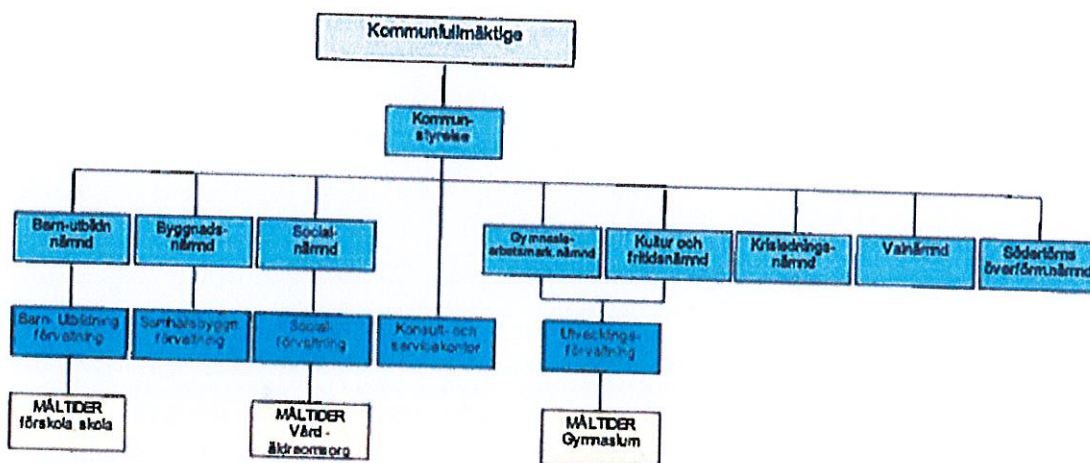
Kommunfullmäktige

Kommunstyrelse

Barn-utbildn nämnd

Byggnadsnämnd

Socialnämnd

Gymnasie-arbetsmark.nämnd

Kultur och fritidsnämnd

Krisledningsnämnd

Valnämnd

Södertörns överförmyndarnämnd

Barn- Utbildning förvaltning

Samhällsbyggn förvaltning

Socialförvaltning

Konsult- och servicekontor

Utvecklingsförvaltning

MÅLTIDER förskola skola

MÅLTIDER Vård - äldreomsorg

MÅLTIDER Gymnasium